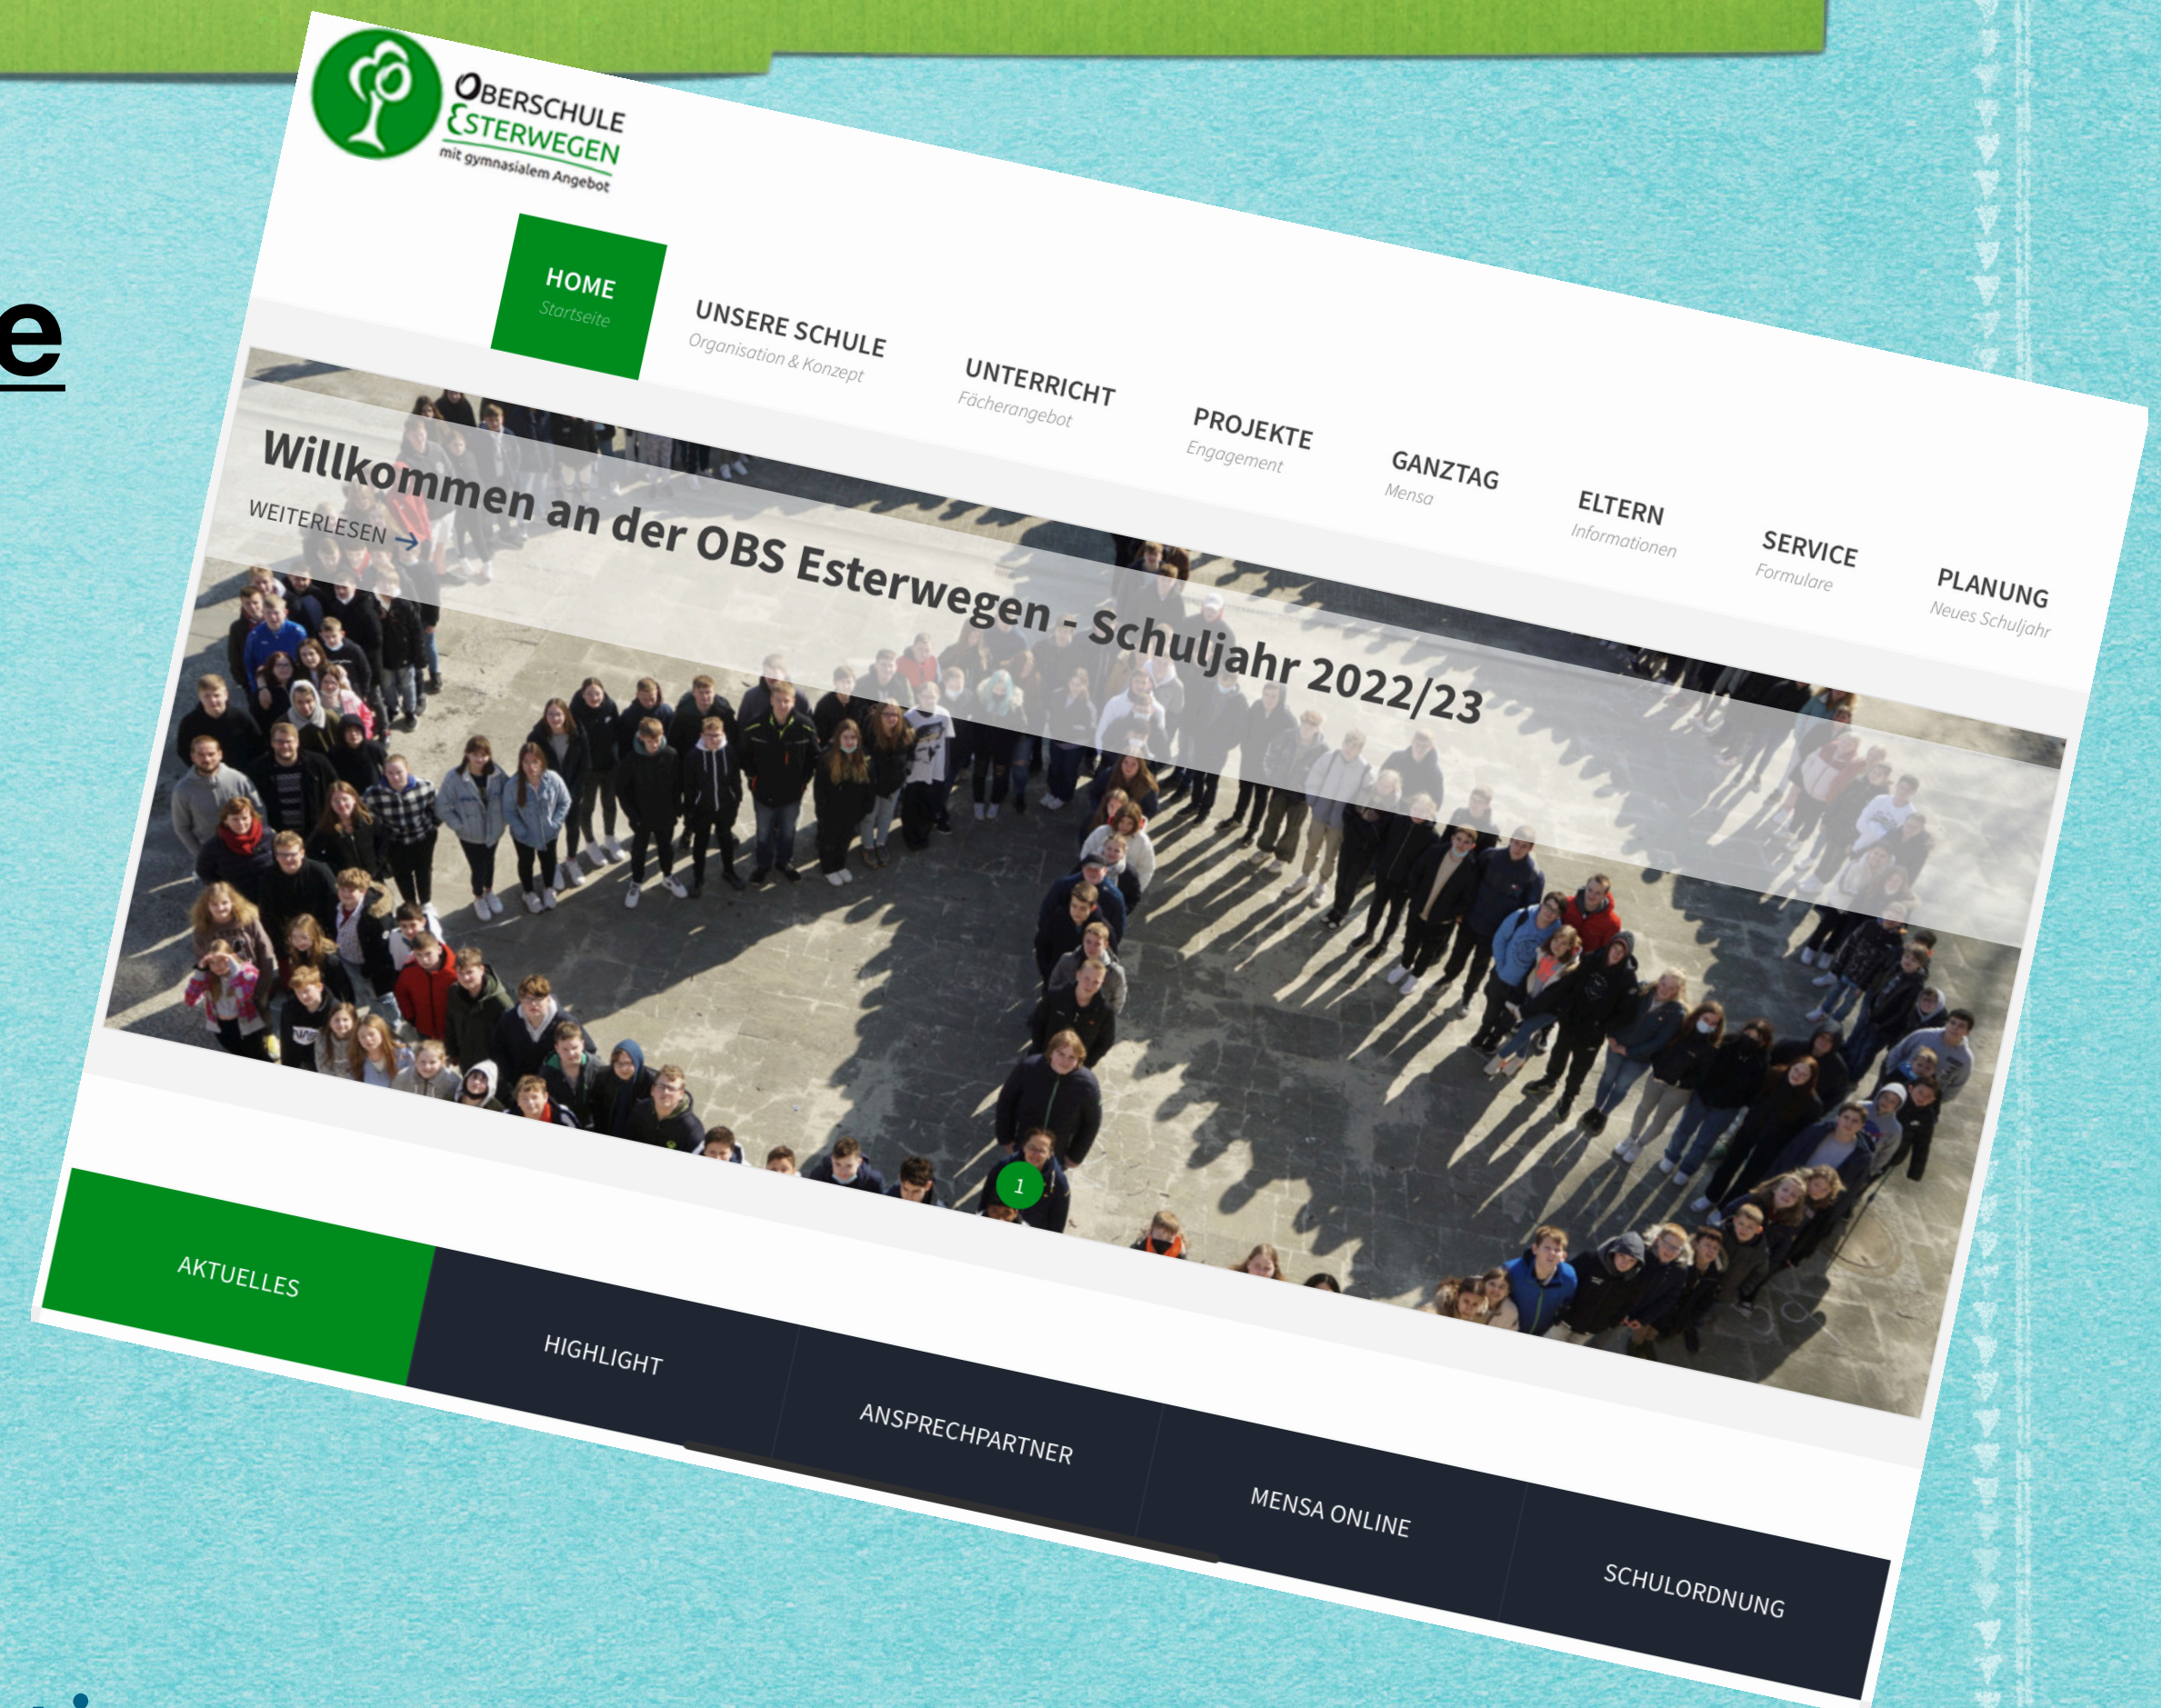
e

OBERSCHULE ESTERWEGEN
mit gymnasialem Angebot

HOME
Startseite

UNSERE SCHULE
Organisation & Konzept

UNTERRICHT
Fächerangebot

PROJEKTE
Engagement

GANZTAG
Mensa

ELTERN
Informationen

SERVICE
Formulare

PLANUNG
Neues Schuljahr

Willkommen an der OBS Esterwegen - Schuljahr 2022/23

WEITERLESEN →

1

AKTUELLES

HIGHLIGHT

ANSPRECHPARTNER

MENSA ONLINE

SCHULORDNUNG